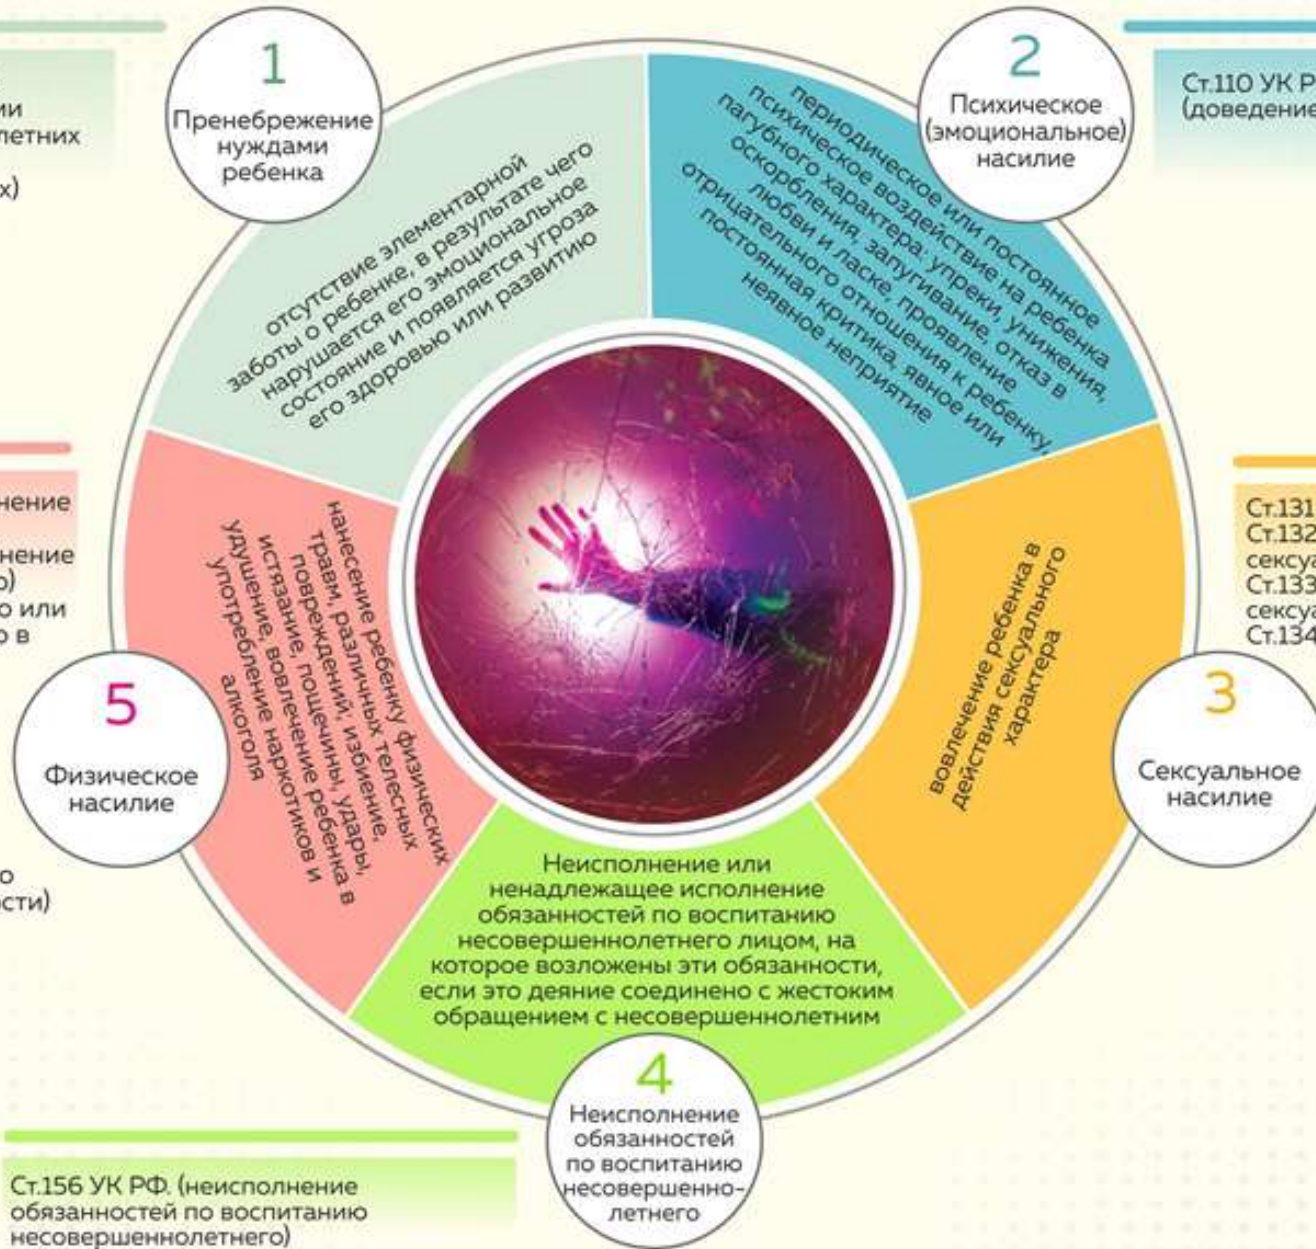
ии
летних
х)

нение
нение
о)
о или
о в

о
сти)

1
Пренебрежение нуждами ребенка

отсутствие элементарной заботы о ребенке, в результате чего нарушается его эмоциональное состояние и появляется угроза его здоровью или развитию

2
Психическое (эмоциональное) насилие

периодическое или постоянное психическое воздействие на ребенка пагубного характера: упреки, унижения, оскорбления, запугивание, отказ в любви и ласке, проявление отрицательного отношения к ребенку, постоянная критика, явное или неявное неприятие

Ст.110 УК Р
(доведение

Ст.131
Ст.132
сексу
Ст.133
сексу
Ст.134

вовлечение ребенка в действия сексуального характера

3
Сексуальное насилие

5
Физическое насилие

нанесение ребенку физических травм, различных телесных повреждений, избиение, истязание, пощечины, удары, удушение, вовлечение ребенка в употребление наркотиков и алкоголя

Неисполнение или ненадлежащее исполнение обязанностей по воспитанию несовершеннолетнего лицом, на которое возложены эти обязанности, если это деяние соединено с жестоким обращением с несовершеннолетним

4
Неисполнение обязанностей по воспитанию несовершеннолетнего

Ст.156 УК РФ. (неисполнение обязанностей по воспитанию несовершеннолетнего)